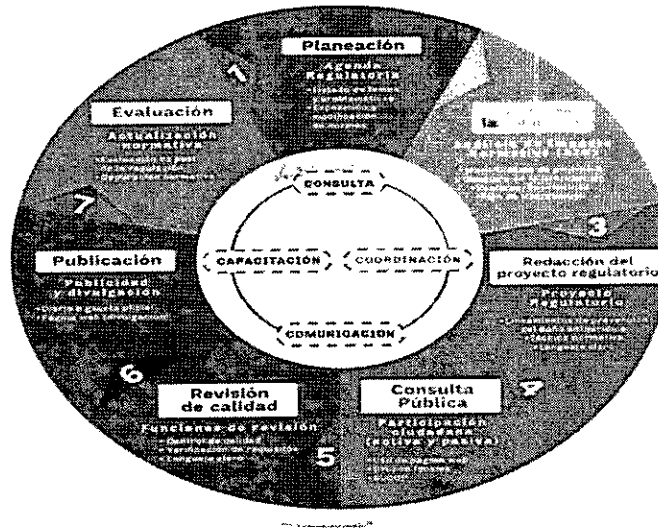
Planeación

Agenda Regulatoria

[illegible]

1

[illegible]

3

Redacción del proyecto regulatorio

Proyecto Regulatorio

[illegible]

4

Consulta Pública

Participación ciudadana (activa y pasiva)

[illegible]

5

Revisión de calidad

Funciones de revisión

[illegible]

6

Publicación

Publicidad y divulgación

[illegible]

7

Evaluación

Actualización normativa

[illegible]

CONSULTA

CAPACITACIÓN

COORDINACIÓN

COMUNICACIÓN

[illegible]